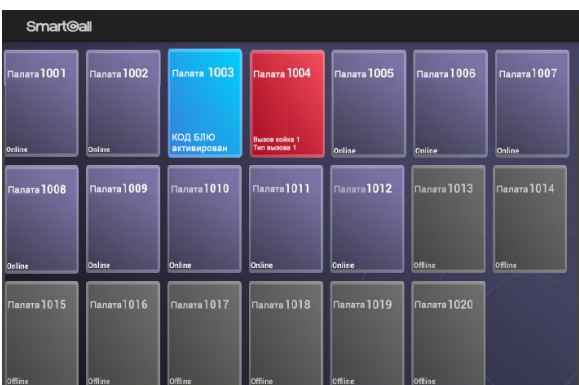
SmartCall

Палата 1001
Online

Палата 1002
Online

Палата 1003
КОД БЛЮ активирован

Палата 1004
Вызов койка 1
Тип вызова 1

Палата 1005
Online

Палата 1006
Online

Палата 1007
Online

Палата 1008
Online

Палата 1009
Online

Палата 1010
Online

Палата 1011
Online

Палата 1012
Online

Палата 1013
Offline

Палата 1014
Offline

Палата 1015
Offline

Палата 1016
Offline

Палата 1017
Offline

Палата 1018
Offline

Палата 1019
Offline

Палата 1020
Offline